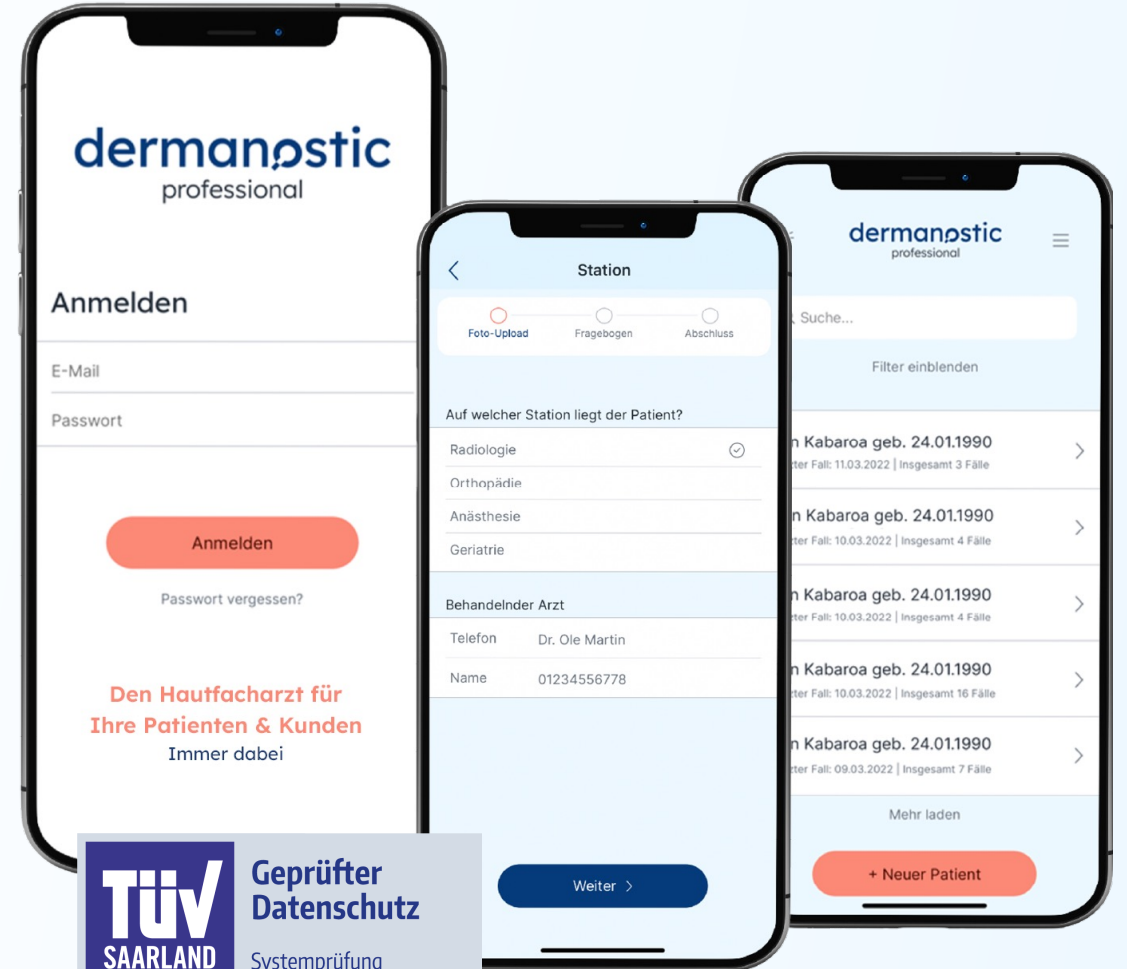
dermanostic
professional

Anmelden

E-Mail

Passwort

Anmelden

Passwort vergessen?

Den Hautfacharzt für Ihre Patienten & Kunden
Immer dabei

Station

Foto-Upload Fragebogen Abschluss

Auf welcher Station liegt der Patient?

Radiologie

Orthopädie

Anästhesie

Geriatrie

Behandelnder Arzt

| Telefon | Dr. Ole Martin |
|---|---|
| Name | 01234556778 |

Weiter >

dermanostic
professional

Suche...

Filter einblenden

n Kabaroa geb. 24.01.1990
ter Fall: 11.03.2022 | Insgesamt 3 Fälle

n Kabaroa geb. 24.01.1990
ter Fall: 10.03.2022 | Insgesamt 4 Fälle

n Kabaroa geb. 24.01.1990
ter Fall: 10.03.2022 | Insgesamt 4 Fälle

n Kabaroa geb. 24.01.1990
ter Fall: 10.03.2022 | Insgesamt 16 Fälle

n Kabaroa geb. 24.01.1990
ter Fall: 09.03.2022 | Insgesamt 7 Fälle

Mehr laden

+ Neuer Patient

TÜV SAARLAND
Geprüfter Datenschutz
Systemprüfung